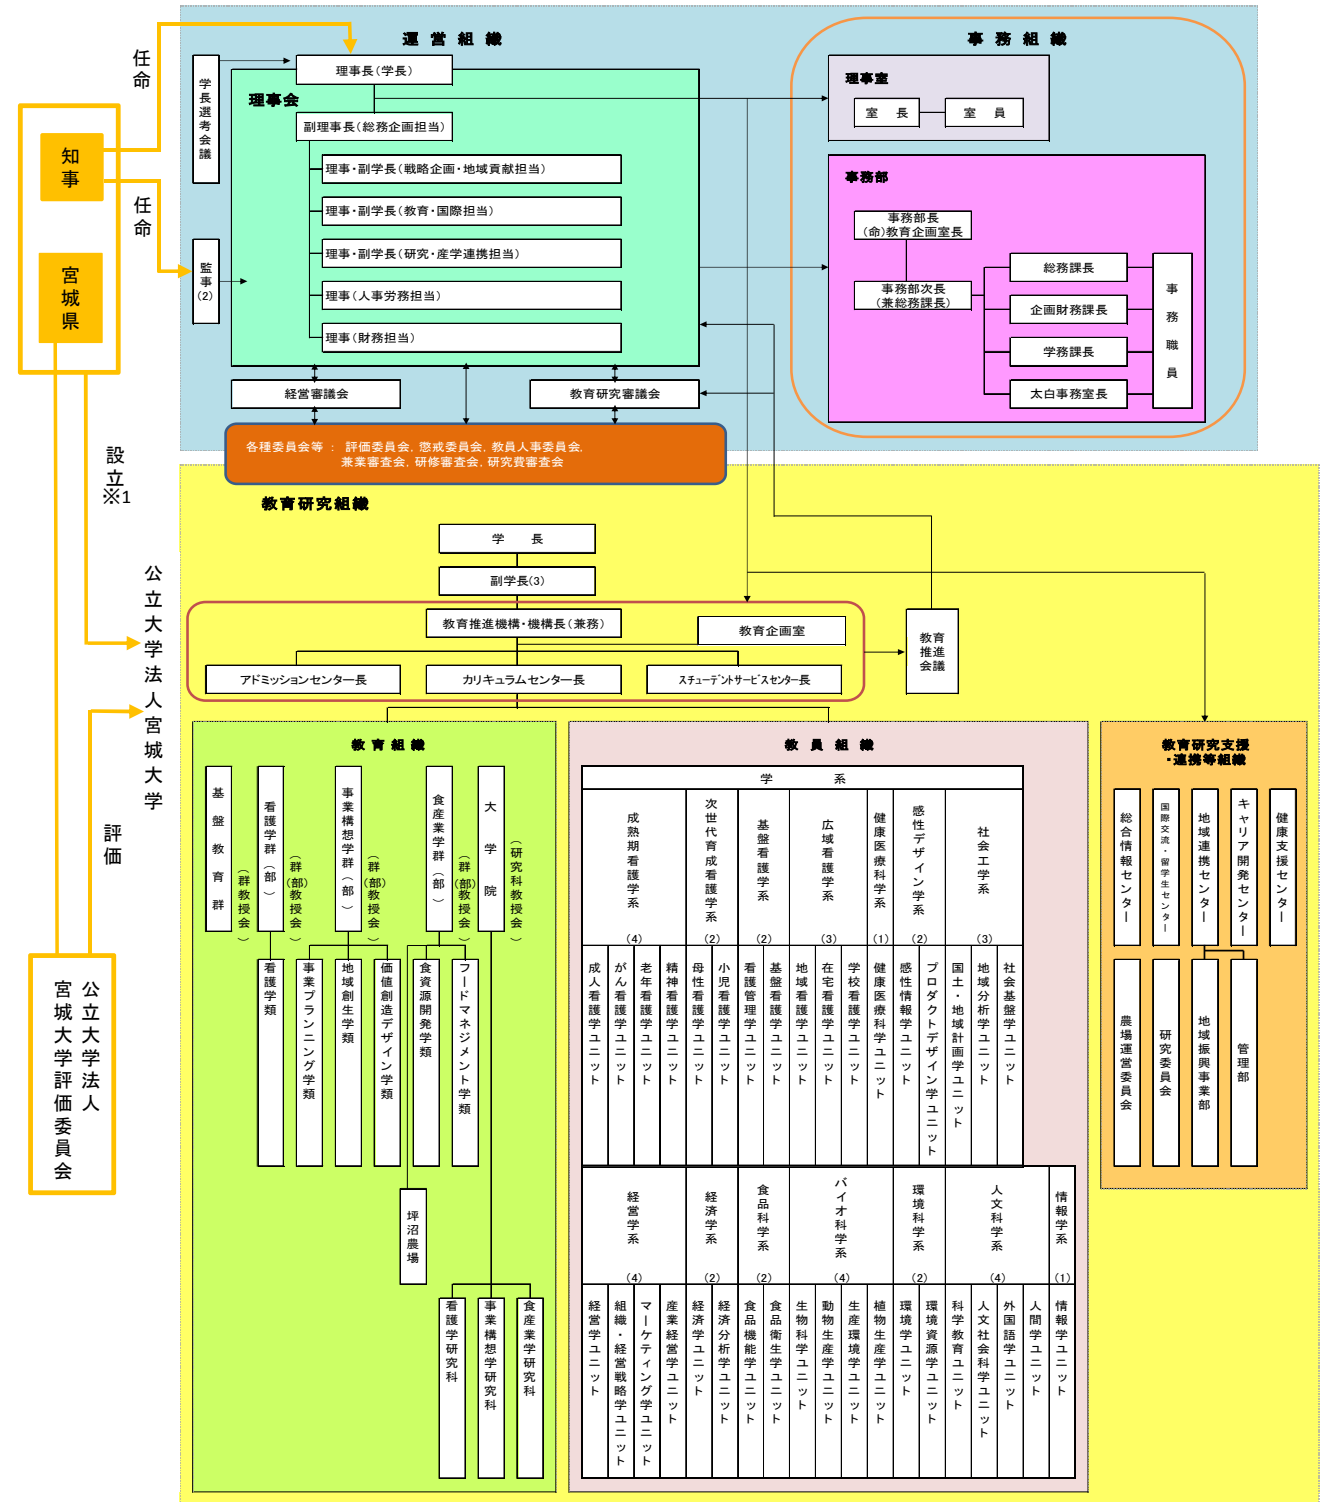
任命

知事

任命

宮城県

設立※1

公立大学法人宮城大学

評価

公立大学法人宮城大学評価委員会

運営組織

学長選考会議

理事長(学長)

理事会

副理事長(総務企画担当)

理事・副学長(戦略企画・地域貢献担当)

理事・副学長(教育・国際担当)

理事・副学長(研究・産学連携担当)

理事(人事労務担当)

理事(財務担当)

監事(2)

経営審議会

教育研究審議会

各種委員会等 : 評価委員会、懲戒委員会、教員人事委員会、兼業審査会、研修審査会、研究費審査会

事務組織

理事室

室 長

室 員

事務部

事務部長 (命)教育企画室長

事務部次長 (兼総務課長)

総務課長

企画財務課長

学務課長

太白事務室長

事務職員

教育研究組織

学 長

副学長(3)

教育推進機構・機構長(兼務)

教育企画室

教育推進会議

アドミッションセンター長

カリキュラムセンター長

スチューデントサービスセンター長

教育組織

基盤教育群 (群教授会)

看護学群(部) (群(部)教授会)

事業構想学群(部) (群(部)教授会)

食産業学群(部) (群(部)教授会)

大学院 (研究科教授会)

看護学類

事業プランニング学類

地域創生学類

価値創造デザイン学類

食資源開発学類

フードマネジメント学類

坪沼農場

看護学研究科

事業構想学研究科

食産業学研究科

教員組織

学 系

成熟期看護学系 (4)

次世代育成看護学系 (2)

基盤看護学系 (2)

広域看護学系 (3)

健康医療科学系 (1)

感性デザイン学系 (2)

社会工学系 (3)

成人看護学ユニット

がん看護学ユニット

老年看護学ユニット

精神看護学ユニット

母性看護学ユニット

小児看護学ユニット

看護管理学ユニット

基盤看護学ユニット

地域看護学ユニット

在宅看護学ユニット

学校看護学ユニット

健康医療科学ユニット

感性情報学ユニット

プロダクトデザイン学ユニット

国土・地域計画学ユニット

地域分析学ユニット

社会基盤学ユニット

経営学系 (4)

経済学系 (2)

食品科学系 (2)

バイオ科学系 (4)

環境科学系 (2)

人文科学系 (4)

情報学系 (1)

経営学ユニット

組織・経営戦略学ユニット

マーケティング学ユニット

産業経営学ユニット

経済学ユニット

経済分析学ユニット

食品機能学ユニット

食品衛生学ユニット

生物科学ユニット

動物生産学ユニット

生産環境学ユニット

植物生産学ユニット

環境学ユニット

環境資源学ユニット

科学教育ユニット

人文社会科学ユニット

外国語学ユニット

人間学ユニット

情報学ユニット

教育研究支援・連携等組織

総合情報センター

国際交流・留学生センター

地域連携センター

キャリア開発センター

健康支援センター

農場運営委員会

研究委員会

地域振興事業部

管理部